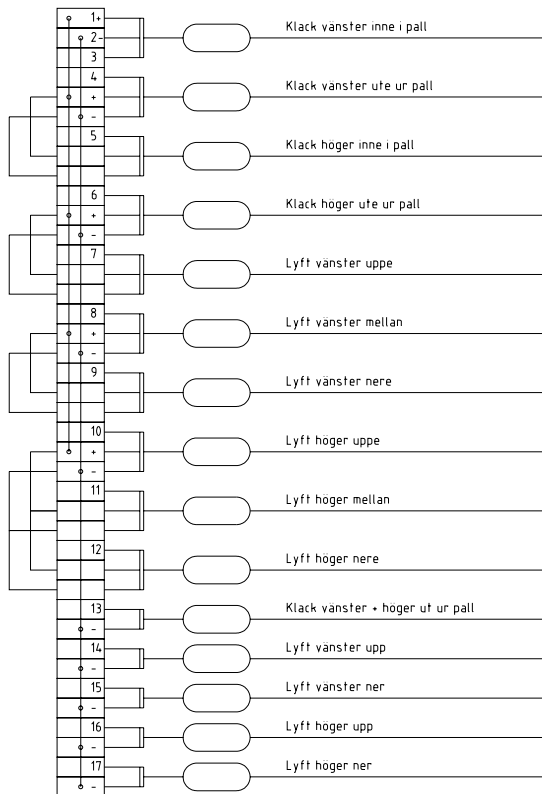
1+
2-
3
Klack vänster inne i pall
4
+
-
Klack vänster ute ur pall
5
Klack höger inne i pall
6
+
-
Klack höger ute ur pall
7
Lyft vänster uppe
8
+
-
Lyft vänster mellan
9
Lyft vänster nere
10
+
-
Lyft höger uppe
11
Lyft höger mellan
12
Lyft höger nere
13
-
Klack vänster + höger ut ur pall
14
-
Lyft vänster upp
15
-
Lyft vänster ner
16
-
Lyft höger upp
17
-
Lyft höger ner